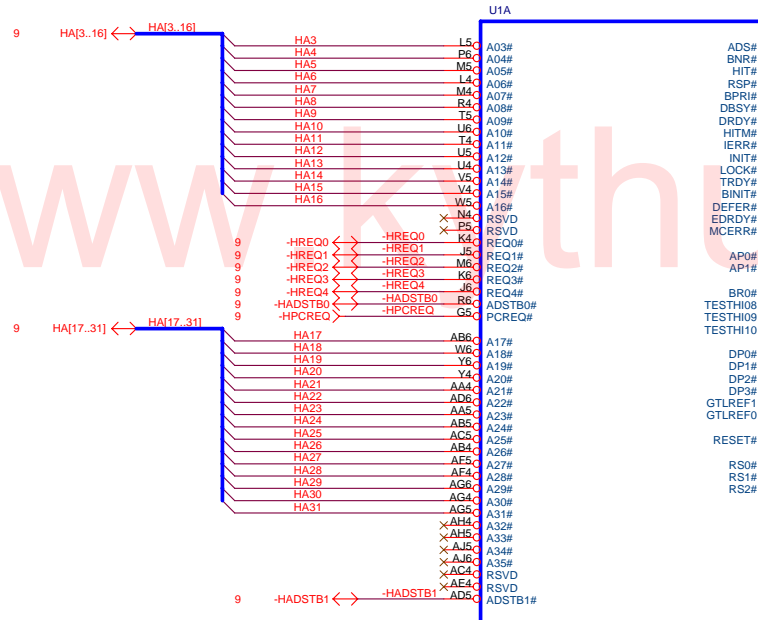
U1A

9 HA[3..16] HA[3..16]

HA3 L5 A03#
HA4 P6 A04#
HA5 M5 A05#
HA6 L4 A06#
HA7 M4 A07#
HA8 R4 A08#
HA9 T5 A09#
HA10 U6 A10#
HA11 T4 A11#
HA12 U5 A12#
HA13 U4 A13#
HA14 V5 A14#
HA15 V4 A15#
HA16 W5 A16#
N4 RSVD
P5 RSVD
9 -HREQ0 -HREQ0 K4 REQ0#
9 -HREQ1 -HREQ1 J5 REQ1#
9 -HREQ2 -HREQ2 M6 REQ2#
9 -HREQ3 -HREQ3 K6 REQ3#
9 -HREQ4 -HREQ4 J6 REQ4#
9 -HADSTB0 -HADSTB0 R6 ADSTB0#
9 -HPCREQ -HPCREQ G5 PCREQ#

9 HA[17..31] HA[17..31]

HA17 AB6 A17#
HA18 W6 A18#
HA19 Y6 A19#
HA20 Y4 A20#
HA21 AA4 A21#
HA22 AD6 A22#
HA23 AA5 A23#
HA24 AB5 A24#
HA25 AC5 A25#
HA26 AB4 A26#
HA27 AF5 A27#
HA28 AF4 A28#
HA29 AG6 A29#
HA30 AG4 A30#
HA31 AG5 A31#
AH4 A32#
AH5 A33#
AJ5 A34#
AJ6 A35#
AC4 RSVD
AE4 RSVD
9 -HADSTB1 -HADSTB1 AD5 ADSTB1#

ADS#
BNR#
HIT#
RSP#
BPRI#
DBSY#
DRDY#
HITM#
IERR#
INIT#
LOCK#
TRDY#
BINIT#
DEFER#
EDRDY#
MCERR#

AP0#
AP1#

BR0#
TESTHI08
TESTHI09
TESTHI10

DP0#
DP1#
DP2#
DP3#
GTLREF1
GTLREF0

RESET#

RS0#
RS1#
RS2#

www.kythu